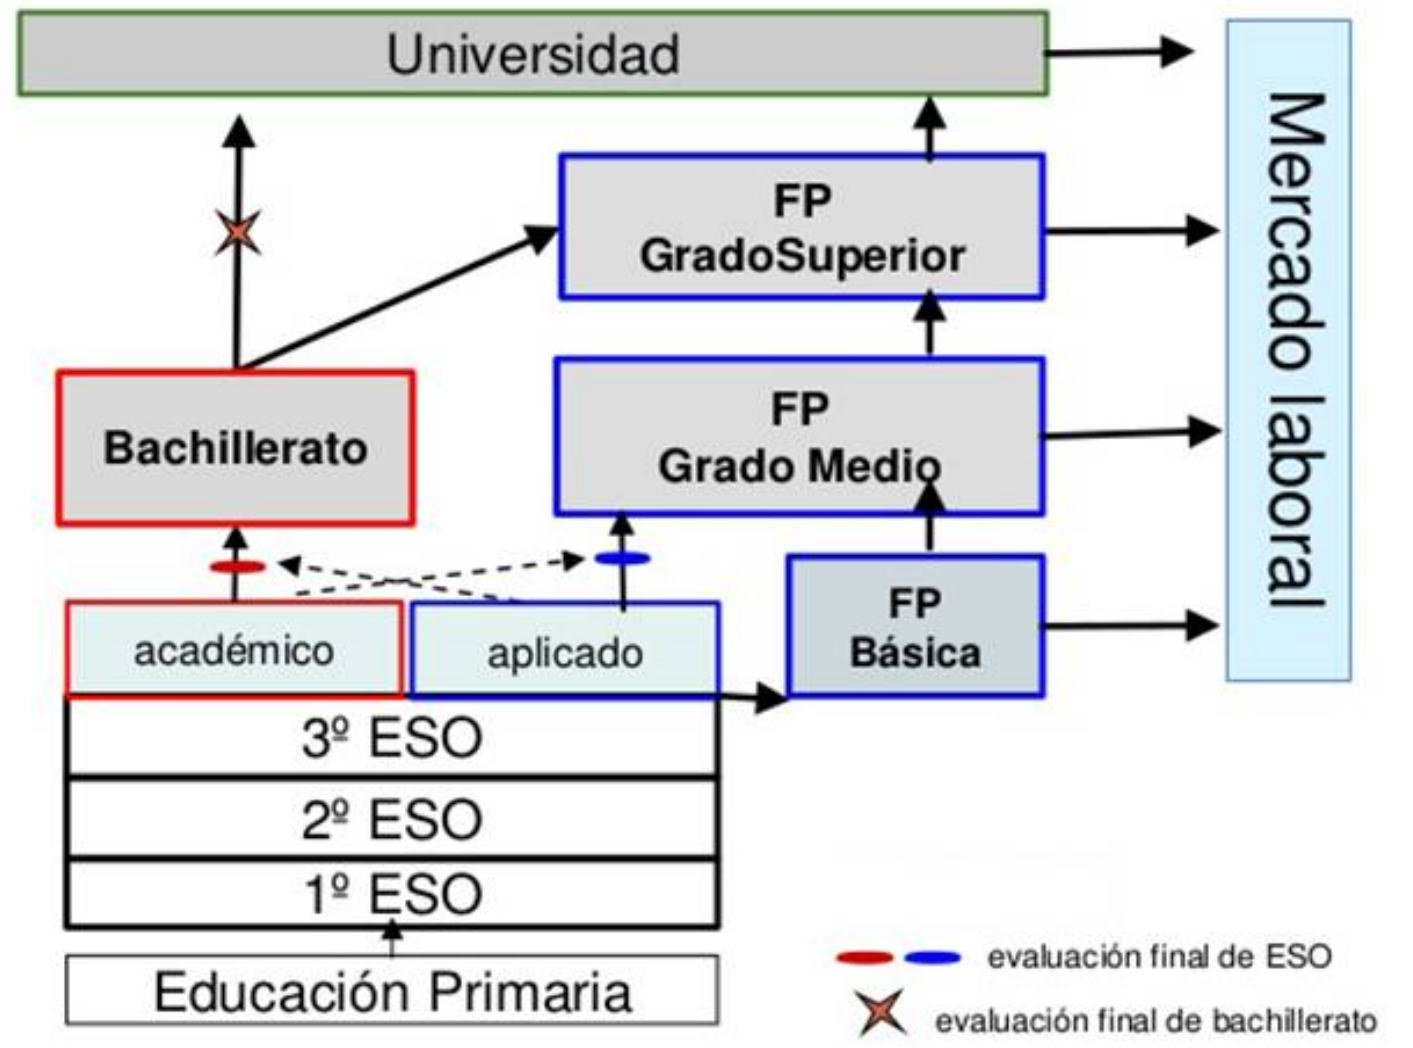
Universidad

Mercado laboral

FP
GradoSuperior

FP
Grado Medio

Bachillerato

FP
Básica

académico

aplicado

3º ESO

2º ESO

1º ESO

Educación Primaria

evaluación final de ESO

evaluación final de bachillerato